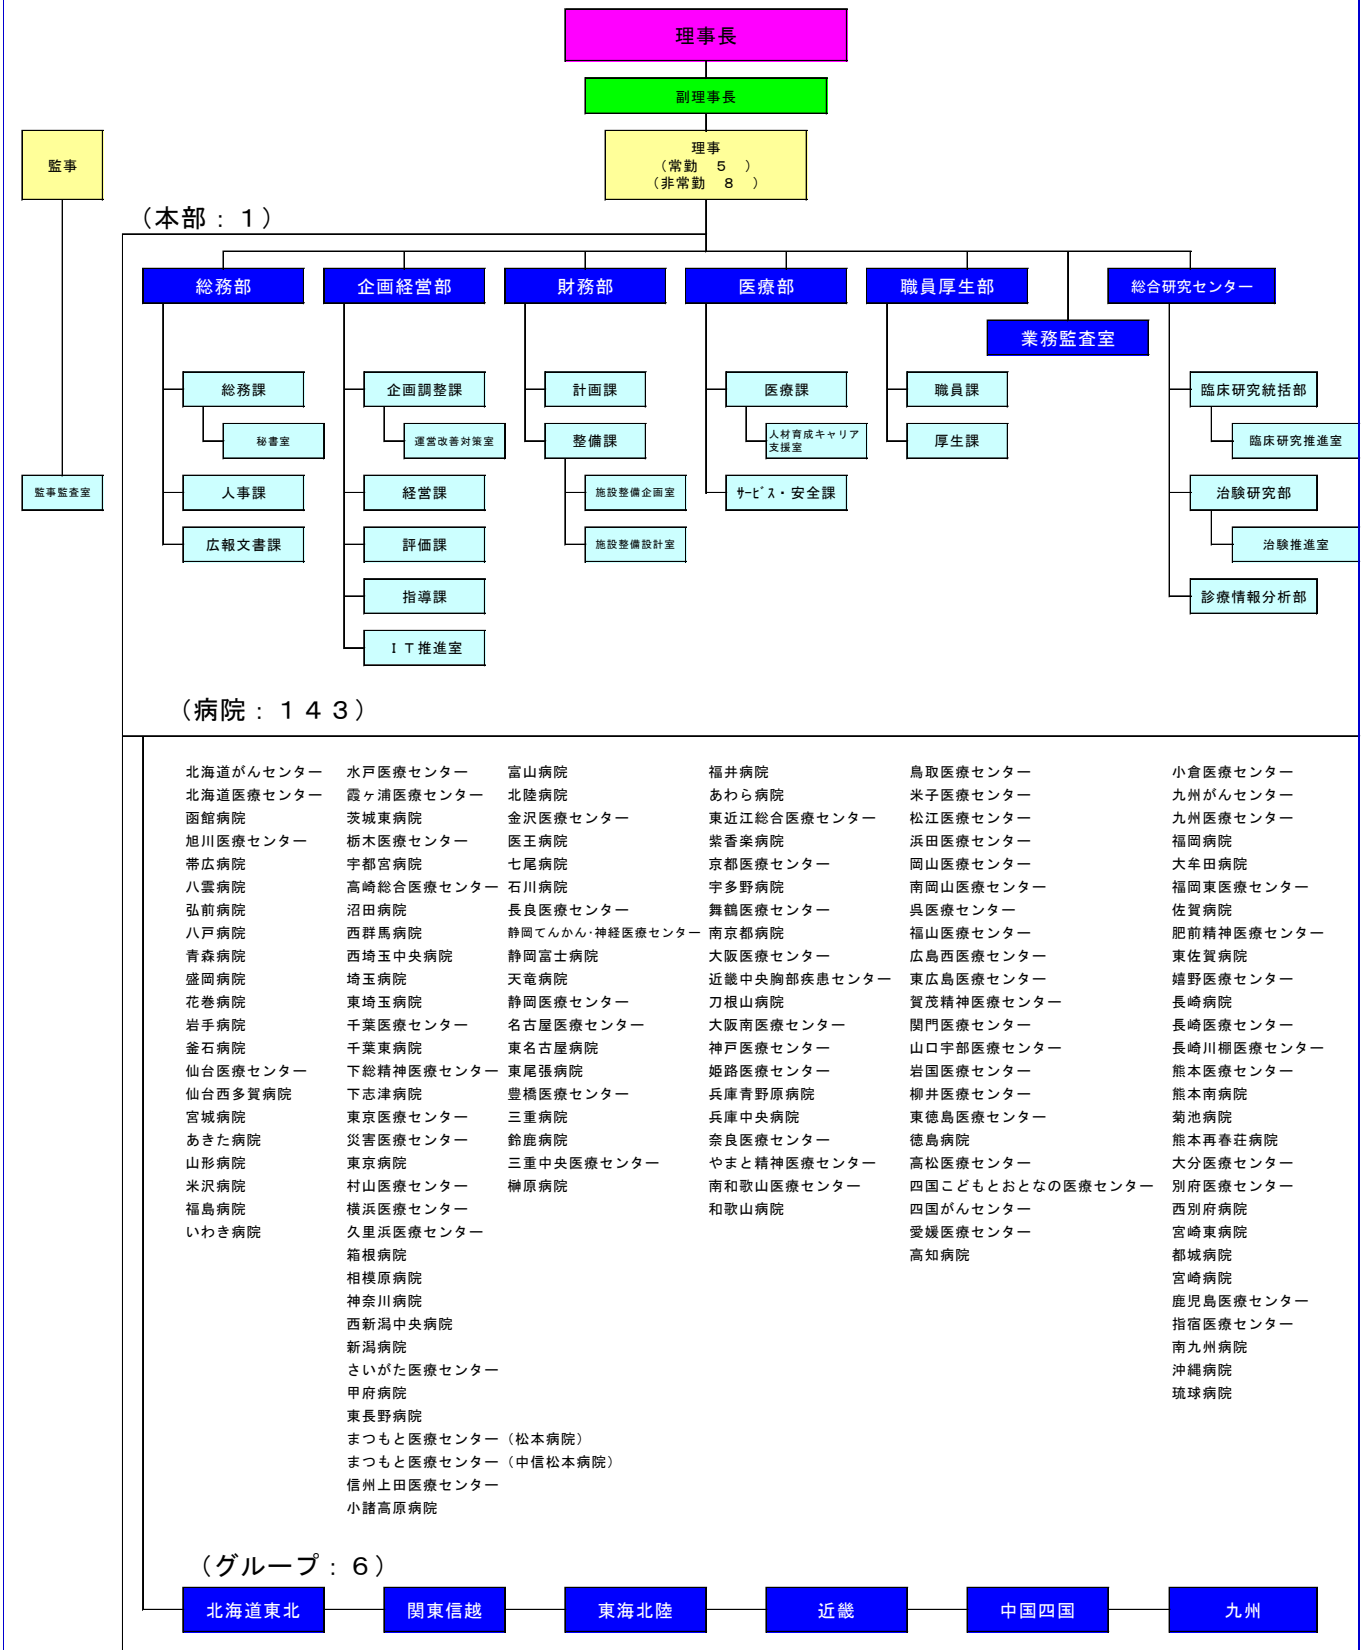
理事長

副理事長

理事
（常勤　５　）
（非常勤　８　）

監事

監事監査室

（本部：１）

総務部
総務課
秘書室
人事課
広報文書課

企画経営部
企画調整課
運営改善対策室
経営課
評価課
指導課
ＩＴ推進室

財務部
計画課
整備課
施設整備企画室
施設整備設計室

医療部
医療課
人材育成キャリア支援室
ｻｰﾋﾞｽ・安全課

職員厚生部
職員課
厚生課

業務監査室

総合研究センター
臨床研究統括部
臨床研究推進室
治験研究部
治験推進室
診療情報分析部

（病院：１４３）

北海道がんセンター
北海道医療センター
函館病院
旭川医療センター
帯広病院
八雲病院
弘前病院
八戸病院
青森病院
盛岡病院
花巻病院
岩手病院
釜石病院
仙台医療センター
仙台西多賀病院
宮城病院
あきた病院
山形病院
米沢病院
福島病院
いわき病院

水戸医療センター
霞ヶ浦医療センター
茨城東病院
栃木医療センター
宇都宮病院
高崎総合医療センター
沼田病院
西群馬病院
西埼玉中央病院
埼玉病院
東埼玉病院
千葉医療センター
千葉東病院
下総精神医療センター
下志津病院
東京医療センター
災害医療センター
東京病院
村山医療センター
横浜医療センター
久里浜医療センター
箱根病院
相模原病院
神奈川病院
西新潟中央病院
新潟病院
さいがた医療センター
甲府病院
東長野病院
まつもと医療センター（松本病院）
まつもと医療センター（中信松本病院）
信州上田医療センター
小諸高原病院

富山病院
北陸病院
金沢医療センター
医王病院
七尾病院
石川病院
長良医療センター
静岡てんかん･神経医療センター
静岡富士病院
天竜病院
静岡医療センター
名古屋医療センター
東名古屋病院
東尾張病院
豊橋医療センター
三重病院
鈴鹿病院
三重中央医療センター
榊原病院

福井病院
あわら病院
東近江総合医療センター
紫香楽病院
京都医療センター
宇多野病院
舞鶴医療センター
南京都病院
大阪医療センター
近畿中央胸部疾患センター
刀根山病院
大阪南医療センター
神戸医療センター
姫路医療センター
兵庫青野原病院
兵庫中央病院
奈良医療センター
やまと精神医療センター
南和歌山医療センター
和歌山病院

鳥取医療センター
米子医療センター
松江医療センター
浜田医療センター
岡山医療センター
南岡山医療センター
呉医療センター
福山医療センター
広島西医療センター
東広島医療センター
賀茂精神医療センター
関門医療センター
山口宇部医療センター
岩国医療センター
柳井医療センター
東徳島医療センター
徳島病院
高松医療センター
四国こどもとおとなの医療センター
四国がんセンター
愛媛医療センター
高知病院

小倉医療センター
九州がんセンター
九州医療センター
福岡病院
大牟田病院
福岡東医療センター
佐賀病院
肥前精神医療センター
東佐賀病院
嬉野医療センター
長崎病院
長崎医療センター
長崎川棚医療センター
熊本医療センター
熊本南病院
菊池病院
熊本再春荘病院
大分医療センター
別府医療センター
西別府病院
宮崎東病院
都城病院
宮崎病院
鹿児島医療センター
指宿医療センター
南九州病院
沖縄病院
琉球病院

（グループ：６）

北海道東北
関東信越
東海北陸
近畿
中国四国
九州